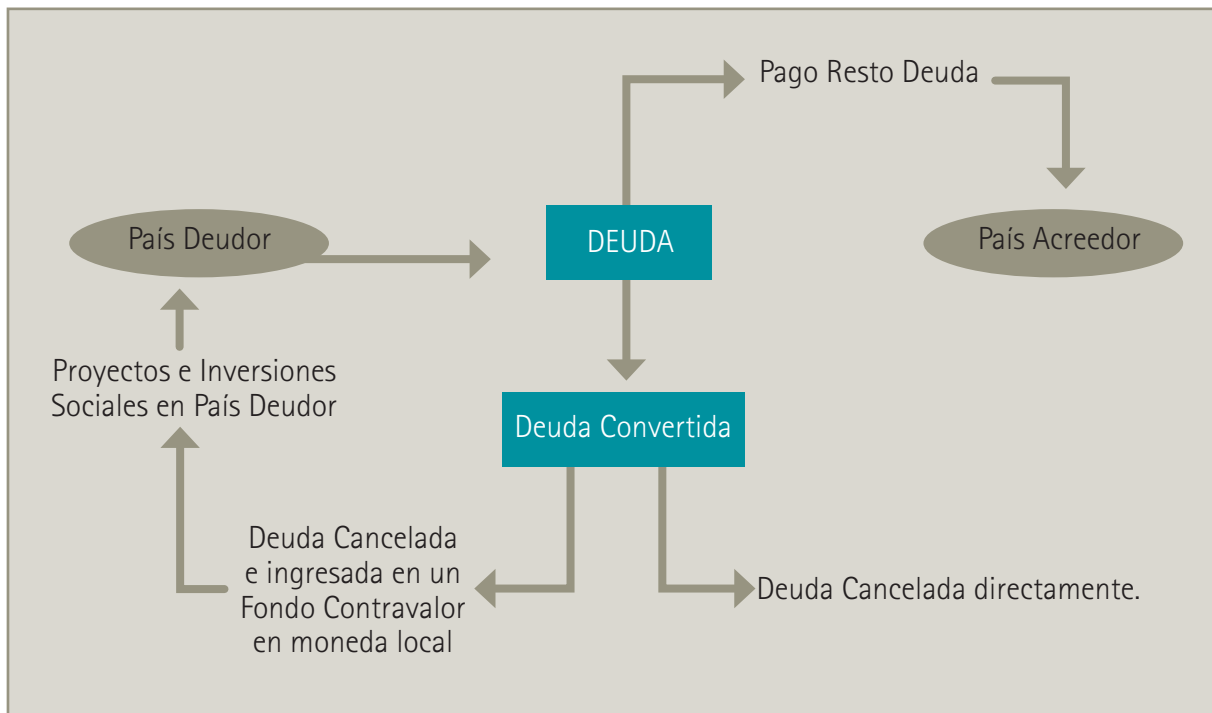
Pago Resto Deuda

País Deudor

DEUDA

País Acreedor

Proyectos e Inversiones Sociales en País Deudor

Deuda Convertida

Deuda Cancelada e ingresada en un Fondo Contravalor en moneda local

Deuda Cancelada directamente.